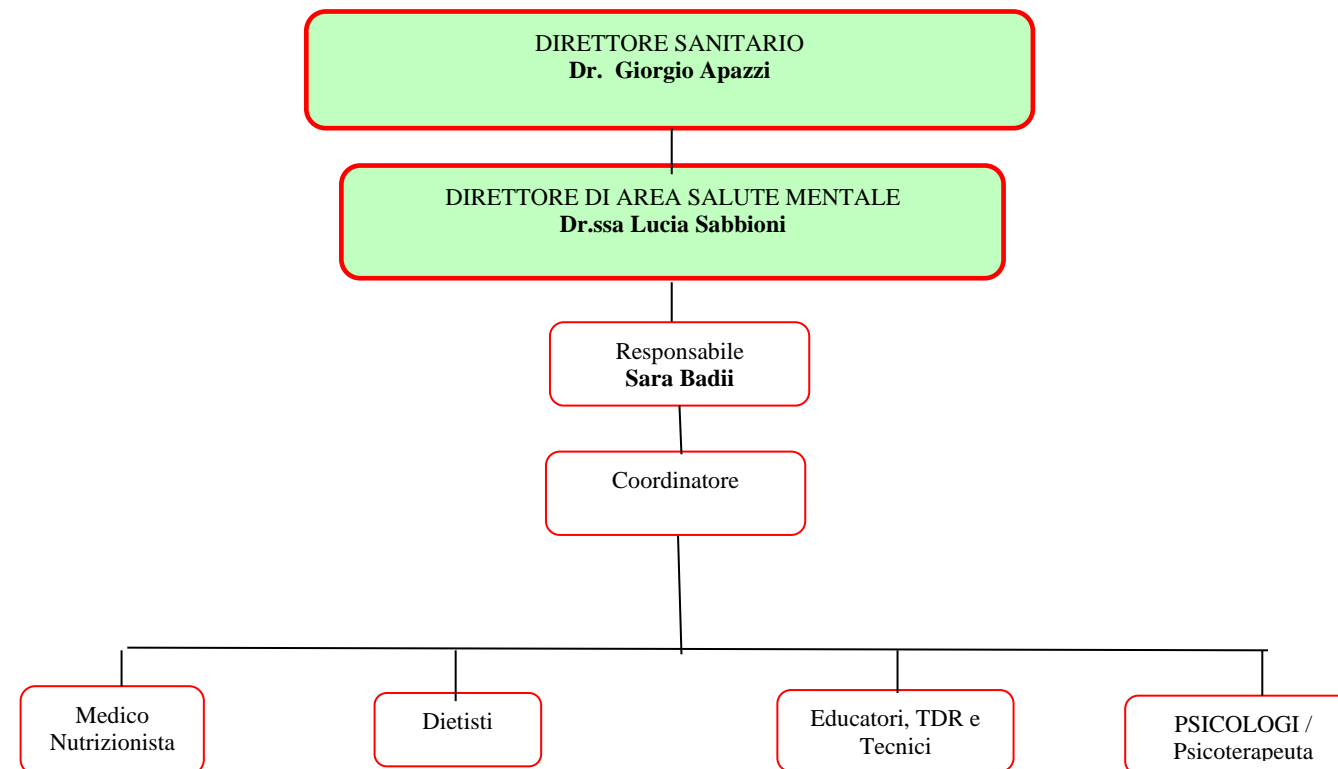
DIRETTORE SANITARIO
**Dr. Giorgio Apazzi**

DIRETTORE DI AREA SALUTE MENTALE
**Dr.ssa Lucia Sabbioni**

Responsabile
**Sara Badii**

Coordinatore

Medico Nutrizionista

Dietisti

Educatori, TDR e Tecnici

PSICOLOGI / Psicoterapeuta